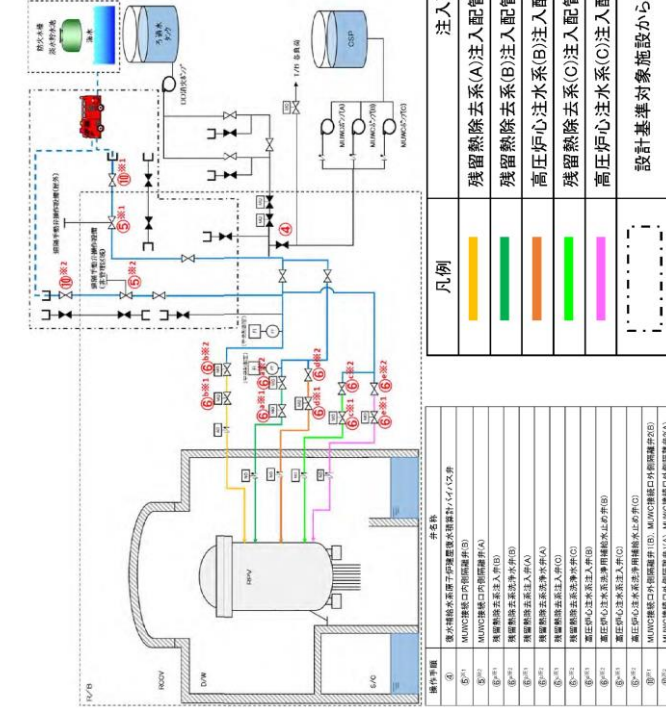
防火水槽
淡水貯水池
海水

大湊側淡水タンク

CSP

MUWCポンプ(A)
MUWCポンプ(B)
MUWCポンプ(C)

1/7 各負荷

凡例

注入

残留熱除去系(A)注入配管

残留熱除去系(B)注入配管

高圧炉心注水系(B)注入配

残留熱除去系(C)注入配管

高圧炉心注水系(C)注入配

設計基準対象施設から

R/B

RCCV

D/W

RPV

S/C

④

⑤※1

⑤※2

⑥a※1

⑥a※2

⑥b※1

⑥b※2

⑥c※1

⑥c※2

⑥d※1

⑥d※2

⑥e※1

⑥e※2

⑩※1

⑩※2

操作手順 | 弁名称
--- | ---
④ | 復水補給水系復水移送ポンプ吸込側バイパス弁
⑤※1 | MUWC接続口内側隔離弁(B)
⑤※2 | MUWC接続口内側隔離弁(A)
⑥a※1 | 残留熱除去系注入弁(B)
⑥a※2 | 残留熱除去系洗浄水弁(B)
⑥b※1 | 残留熱除去系注入弁(A)
⑥b※2 | 残留熱除去系洗浄水弁(A)
⑥c※1 | 残留熱除去系注入弁(C)
⑥c※2 | 残留熱除去系洗浄水弁(C)
⑥d※1 | 高圧炉心注水系注入弁(B)
⑥d※2 | 高圧炉心注水系洗浄用補給水止め弁(B)
⑥e※1 | 高圧炉心注水系注入弁(C)
⑥e※2 | 高圧炉心注水系洗浄用補給水止め弁(C)
⑩※1 | MUWC接続口外側隔離弁(B)、MUWC接続口外側隔離弁2(B)
⑩※2 | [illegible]